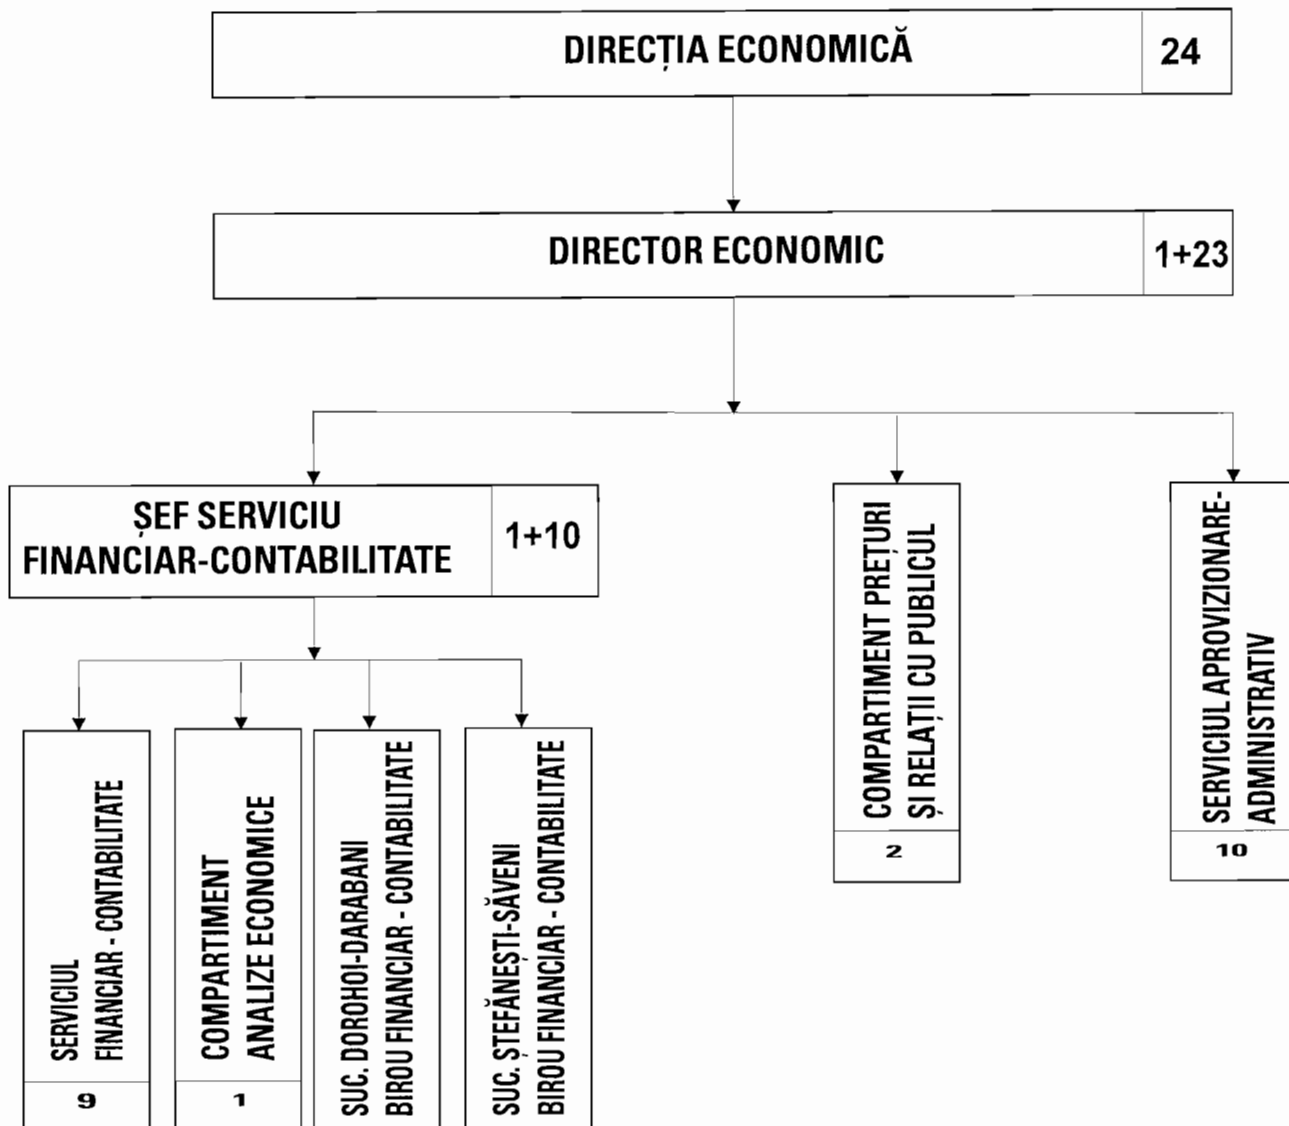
DIRECȚIA ECONOMICĂ 24

DIRECTOR ECONOMIC 1+23

ȘEF SERVICIU FINANCIAR-CONTABILITATE 1+10

COMPARTIMENT PREȚURI ȘI RELAȚII CU PUBLICUL
2

SERVICIUL APROVIZIONARE-ADMINISTRATIV
10

SERVICIUL FINANCIAR - CONTABILITATE
9

COMPARTIMENT ANALIZE ECONOMICE
1

SUC. DOROHOI-DARABANI BIROU FINANCIAR - CONTABILITATE

SUC. ȘTEFĂNEȘTI-SĂVENI BIROU FINANCIAR - CONTABILITATE